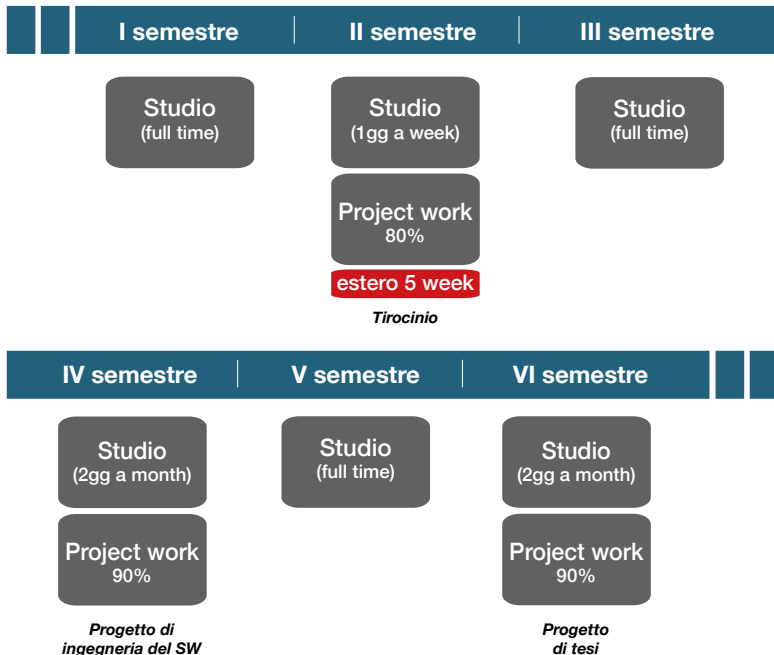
I semestre | II semestre | III semestre

Studio
(full time)

Studio
(1gg a week)

Project work
80%

estero 5 week

*Tirocinio*

Studio
(full time)

IV semestre | V semestre | VI semestre

Studio
(2gg a month)

Project work
90%

*Progetto di ingegneria del SW*

Studio
(full time)

Studio
(2gg a month)

Project work
90%

*Progetto di tesi*